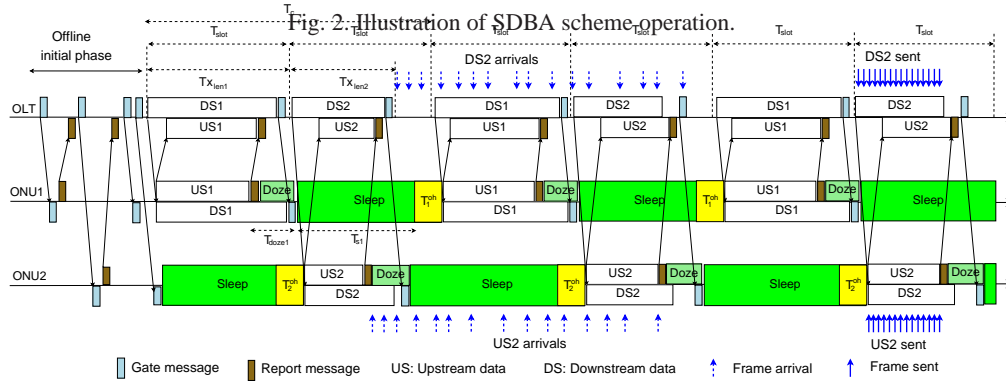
Fig. 2. Illustration of SDBA scheme operation.

$T_c$

Offline initial phase

$T_{slot}$ $T_{slot}$ $T_{slot}$ $T_{slot}$ $T_{slot}$ $T_{slot}$

$Tx_{len1}$ $Tx_{len2}$

DS2 arrivals

DS2 sent

OLT

DS1 DS2 DS1 DS2 DS1 DS2

US1 US2 US1 US2 US1 US2

ONU1

US1 Doze Sleep $T_1^{oh}$ US1 Doze Sleep $T_1^{oh}$ US1 Doze Sleep

DS1 DS1 DS1

$T_{doze1}$ $T_{s1}$

ONU2

Sleep $T_2^{oh}$ US2 Doze Sleep $T_2^{oh}$ US2 Doze Sleep $T_2^{oh}$ US2 Doze

DS2 DS2 DS2

US2 arrivals

US2 sent

Gate message Report message US: Upstream data DS: Downstream data Frame arrival Frame sent